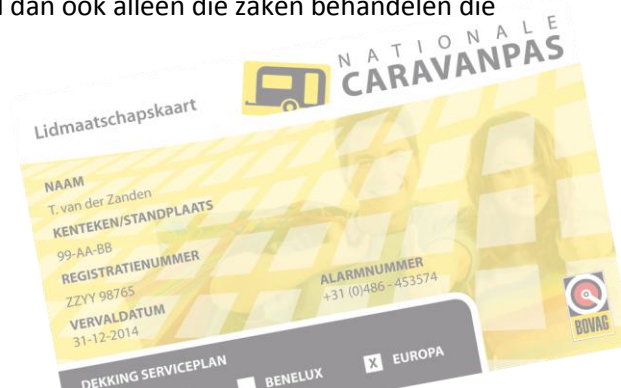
l dan ook alleen die zaken behandelen die

NATIONALE CARAVANPAS

Lidmaatschapskaart

NAAM
T. van der Zanden
KENTEKEN/STANDPLAATS
99-AA-BB
REGISTRATIENUMMER
ZZYY 98765
VERVALDATUM
31-12-2014

ALARMNUMMER
+31 (0)486 - 453574

BOVAG

DEKKING SERVICEPLAN
BENELUX
X EUROPA